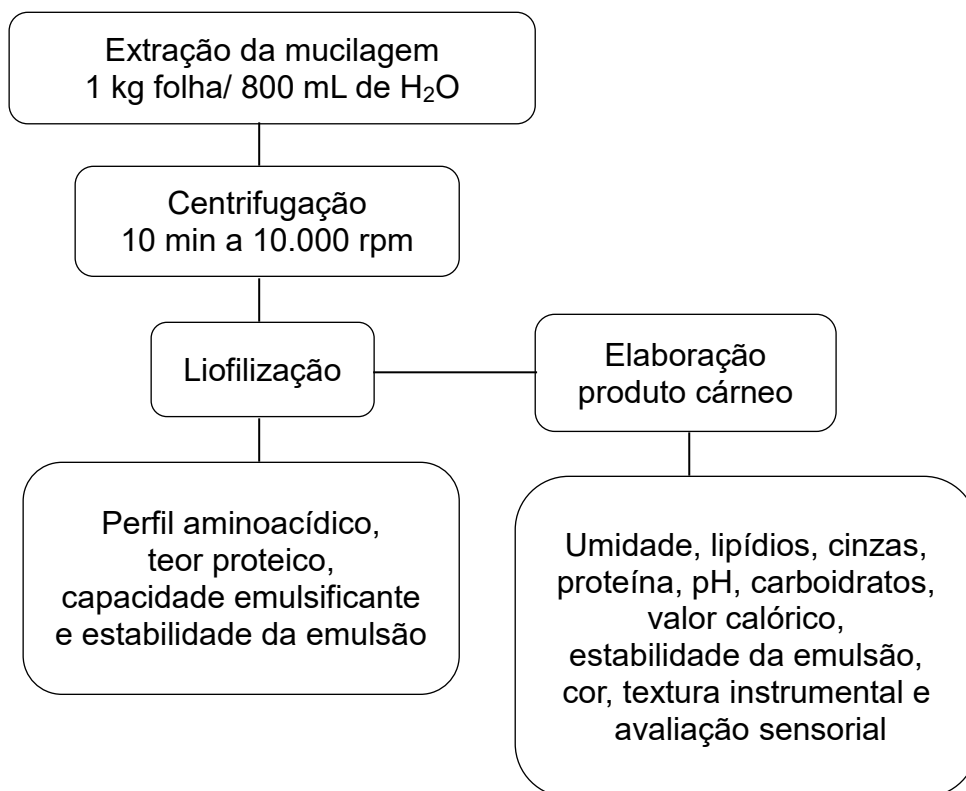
Extração da mucilagem
1 kg folha/ 800 mL de $H_2O$

Centrifugação
10 min a 10.000 rpm

Liofilização

Elaboração
produto cárneo

Perfil aminoacídico, teor proteico, capacidade emulsificante e estabilidade da emulsão

Umidade, lipídios, cinzas, proteína, pH, carboidratos, valor calórico, estabilidade da emulsão, cor, textura instrumental e avaliação sensorial